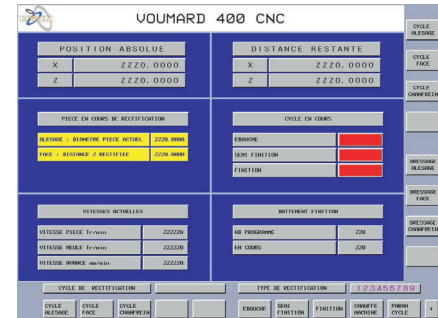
VOUMARD 400 CNC

POSITION ABSOLUE

X ZZZ0.0000

Z ZZZ0.0000

DISTANCE RESTANTE

X ZZZ0.0000

Z ZZZ0.0000

PIECE EN COURS DE RECTIFICATION

ALESAGE : DIAMETRE PIECE ACTUEL ZZZ0.0000

FACE : DISTANCE Z RECTIFIEE ZZZ0.0000

CYCLE EN COURS

EBAUCHE

SEMI FINITION

FINITION

VITESSES ACTUELLES

VITESSE PIECE Tr/min ZZZZZ0

VITESSE MEULE Tr/min ZZZZZ0

VITESSE AVANCE mm/min ZZZZZ0

BATTEMENT FINITION

NO PROGRAMME ZZ0

EN COURS ZZ0

CYCLE DE RECTIFICATION

TYPE DE RECTIFICATION

123456789

CYCLE ALESAGE

CYCLE FACE

CYCLE CHANFREIN

EBAUCHE

SEMI FINITION

FINITION

CHAUFFE MACHINE

PARAM CYCLE

CYCLE ALESAGE

CYCLE FACE

CYCLE CHANFREIN

DRESSAGE ALESAGE

DRESSAGE FACE

DRESSAGE CHANFREIN